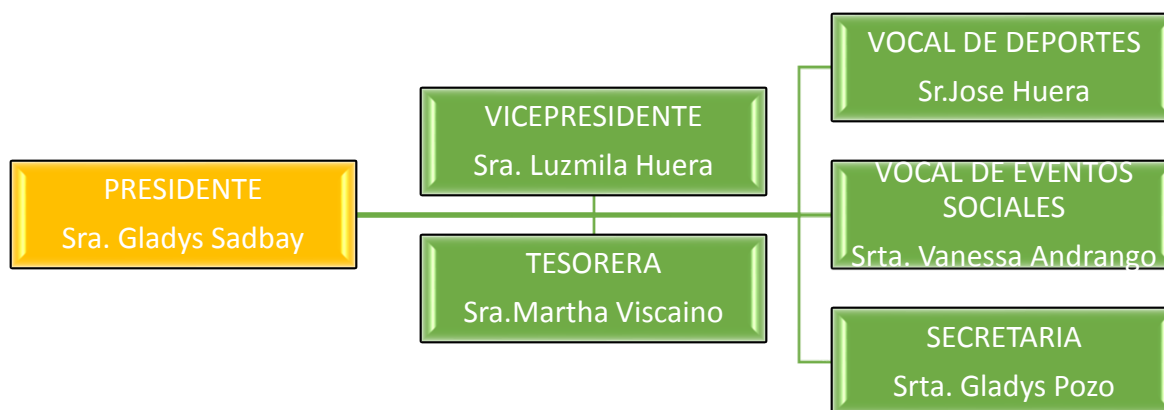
PRESIDENTE
Sra. Gladys Sadbay

VICEPRESIDENTE
Sra. Luzmila Huera

TESORERA
Sra.Martha Viscaino

VOCAL DE DEPORTES
Sr.Jose Huera

VOCAL DE EVENTOS SOCIALES
Srta. Vanessa Andrango

SECRETARIA
Srta. Gladys Pozo